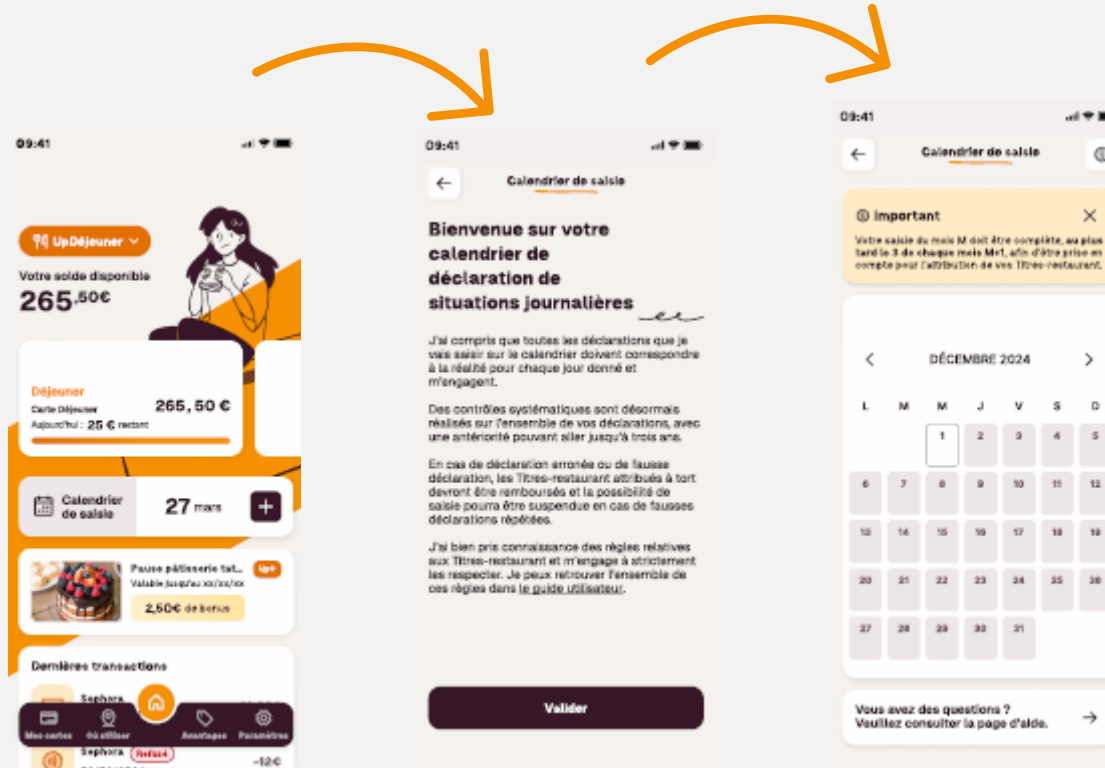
09:41

UpDéjeuner

Votre solde disponible
265,50€

Déjeuner
Carte Déjeuner 265, 50 €
Aujourd'hui : 25 € restant

Calendrier de saisie
27 mars
+

Pause pâtisserie tat...
Valable jusqu'au xx/xx/xx
Up+
2,50€ de bonus

Dernières transactions
Sephora
Mes cartes Où utiliser Avantages Paramètres
Sephora Refusé -12€

09:41

Calendrier de saisie

Bienvenue sur votre calendrier de déclaration de situations journalières

J'ai compris que toutes les déclarations que je vais saisir sur le calendrier doivent correspondre à la réalité pour chaque jour donné et m'engagent.

Des contrôles systématiques sont désormais réalisés sur l'ensemble de vos déclarations, avec une antériorité pouvant aller jusqu'à trois ans.

En cas de déclaration erronée ou de fausse déclaration, les Titres-restaurant attribués à tort devront être remboursés et la possibilité de saisie pourra être suspendue en cas de fausses déclarations répétées.

J'ai bien pris connaissance des règles relatives aux Titres-restaurant et m'engage à strictement les respecter. Je peux retrouver l'ensemble de ces règles dans le guide utilisateur.

Valider

09:41

Calendrier de saisie

Important
Votre saisie du mois M doit être complète, au plus tard le 3 de chaque mois M+1, afin d'être prise en compte pour l'attribution de vos Titres-restaurant.

DÉCEMBRE 2024

| L | M | M | J | V | S | D |
|---|---|---|---|---|---|---|
| | | 1 | 2 | 3 | 4 | 5 |
| 6 | 7 | 8 | 9 | 10 | 11 | 12 |
| 13 | 14 | 15 | 16 | 17 | 18 | 19 |
| 20 | 21 | 22 | 23 | 24 | 25 | 26 |
| 27 | 28 | 29 | 30 | 31 | | |

Vous avez des questions ?
Veuillez consulter la page d'aide.